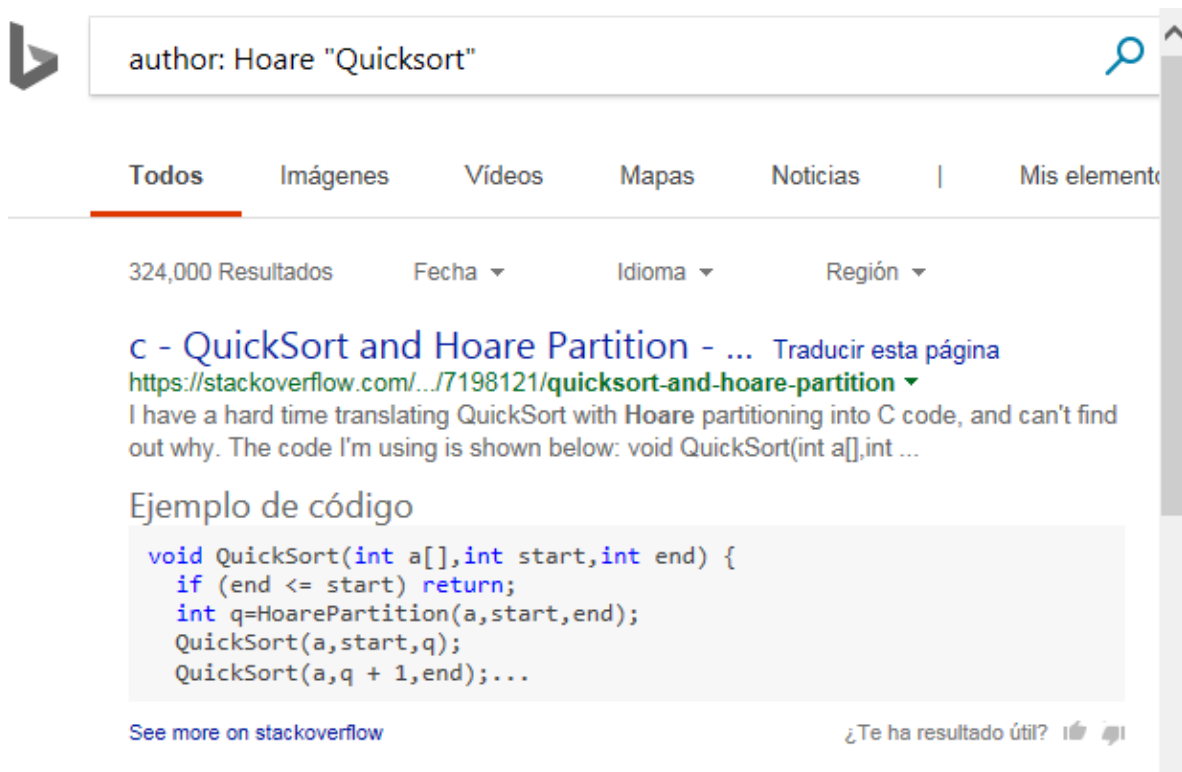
author: Hoare "Quicksort"

Todos Imágenes Vídeos Mapas Noticias | Mis element

324,000 Resultados Fecha Idioma Región

c - QuickSort and Hoare Partition - ... Traducir esta página
https://stackoverflow.com/.../7198121/quicksort-and-hoare-partition
I have a hard time translating QuickSort with Hoare partitioning into C code, and can't find out why. The code I'm using is shown below: void QuickSort(int a[],int ...

Ejemplo de código

```
void QuickSort(int a[],int start,int end) {
  if (end <= start) return;
  int q=HoarePartition(a,start,end);
  QuickSort(a,start,q);
  QuickSort(a,q + 1,end);...
```

See more on stackoverflow ¿Te ha resultado útil?